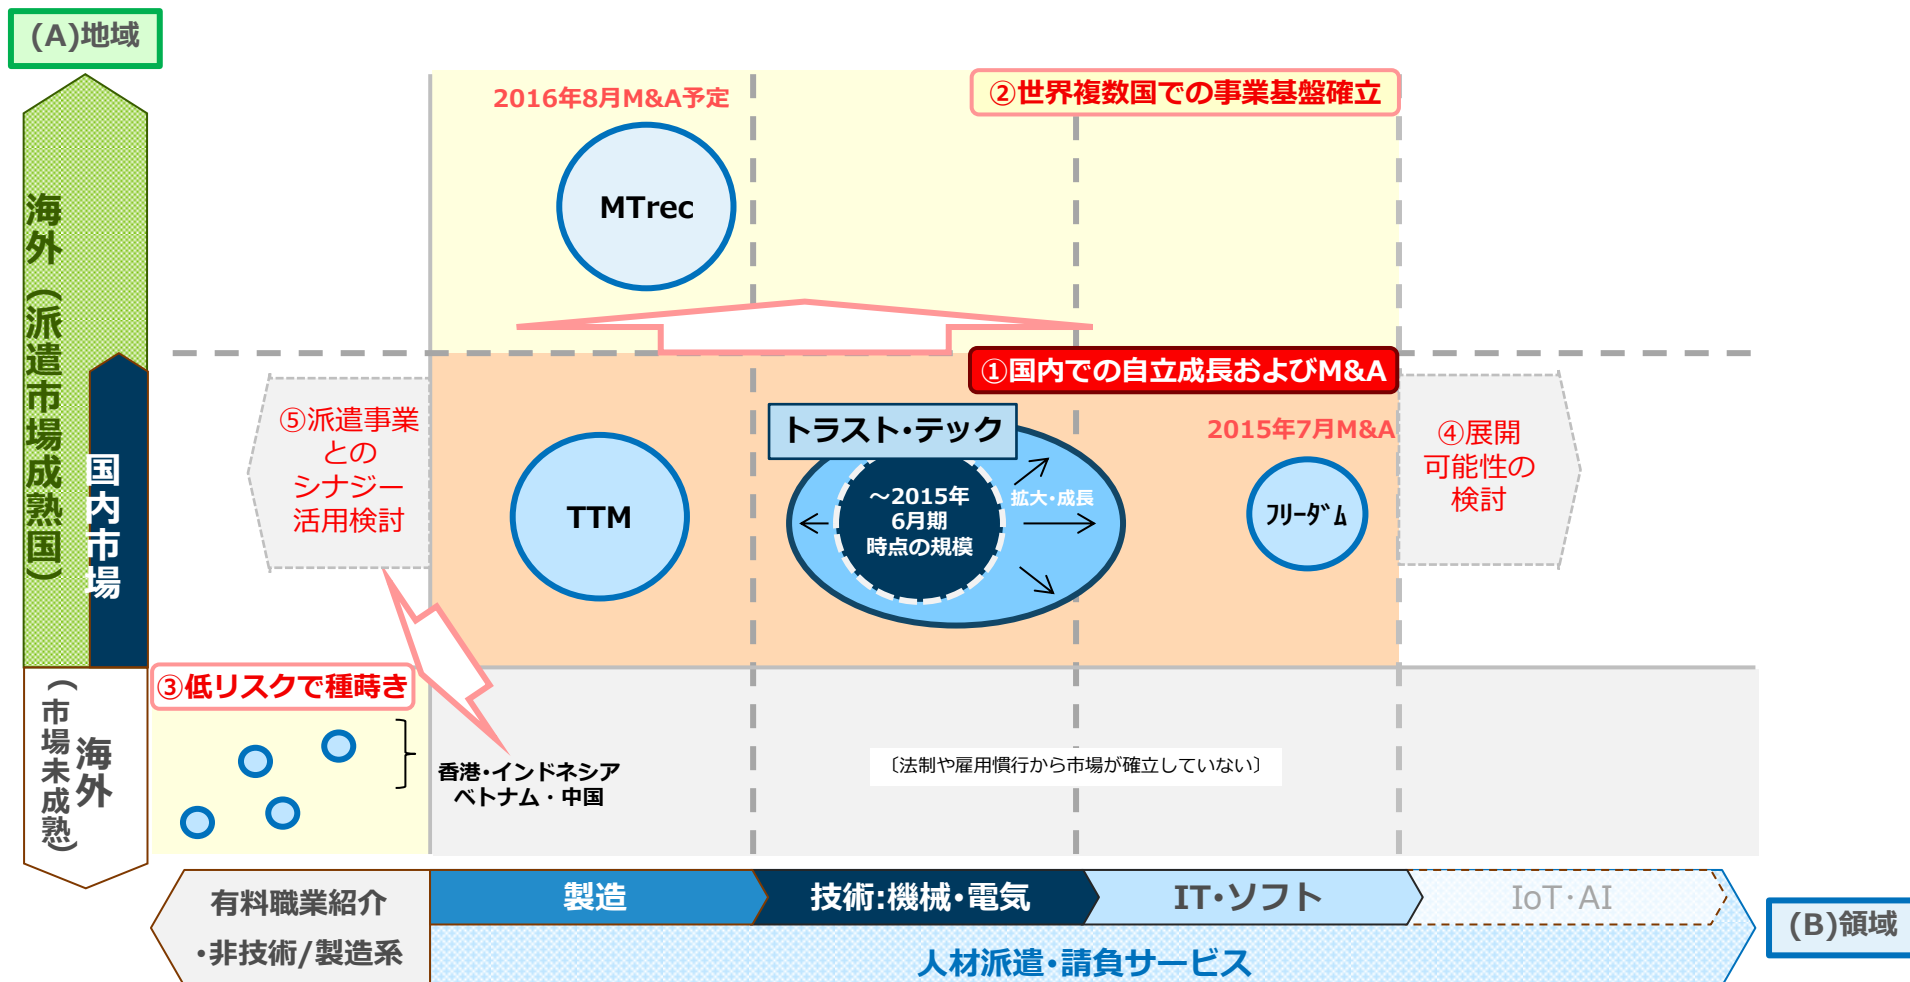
(A)地域

海外（派遣市場成熟国）

国内市場

（市場未成熟）海外

2016年8月M&A予定

MTrec

②世界複数国での事業基盤確立

①国内での自立成長およびM&A

⑤派遣事業とのシナジー活用検討

トラスト・テック

TTM

～2015年6月期時点の規模

拡大・成長

2015年7月M&A

ﾌﾘｰﾀﾞﾑ

④展開可能性の検討

③低リスクで種蒔き

香港・インドネシア ベトナム・中国

〔法制や雇用慣行から市場が確立していない〕

有料職業紹介 ・非技術/製造系

製造

技術:機械・電気

IT・ソフト

IoT・AI

人材派遣・請負サービス

(B)領域